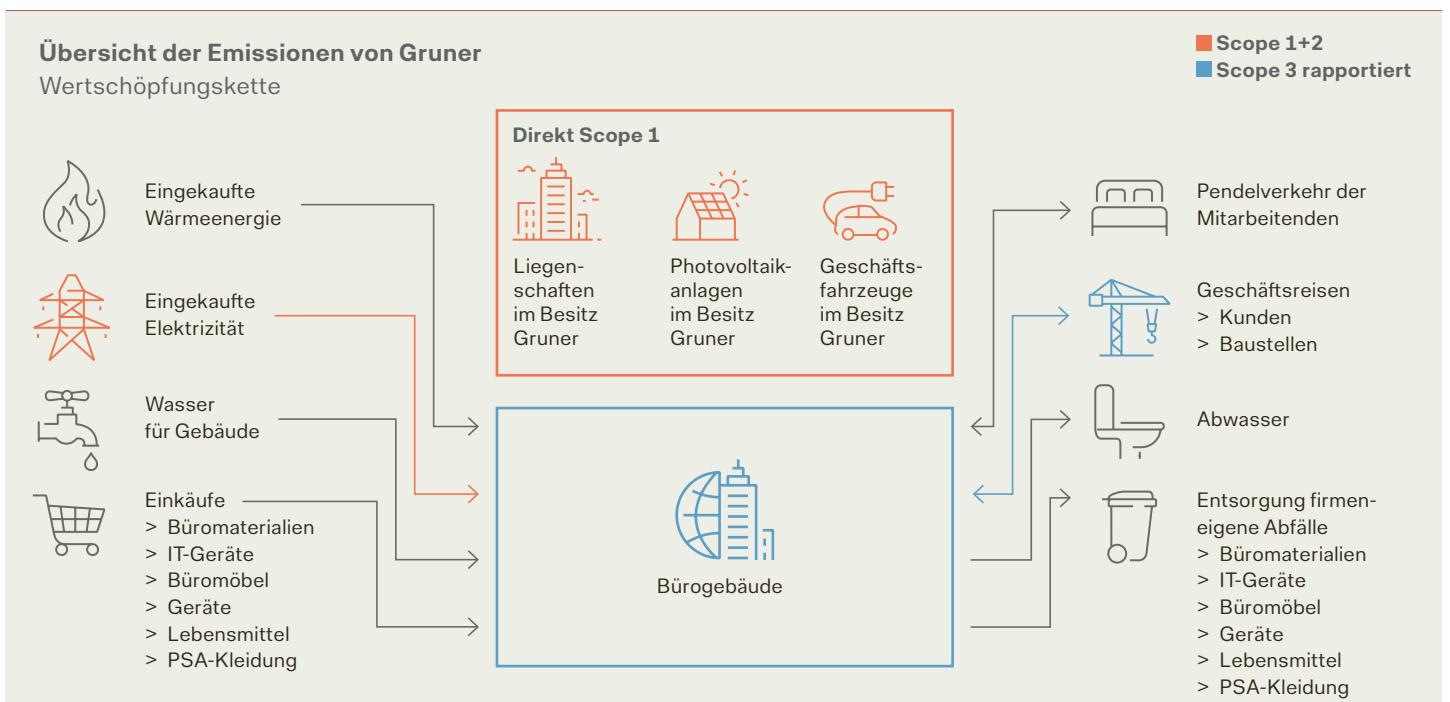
Übersicht der Emissionen von Gruner
Wertschöpfungskette

Scope 1+2
Scope 3 rapportiert

Direkt Scope 1

Liegenschaften im Besitz Gruner

Photovoltaikanlagen im Besitz Gruner

Geschäftsfahrzeuge im Besitz Gruner

Eingekaufte Wärmeenergie

Eingekaufte Elektrizität

Wasser für Gebäude

Einkäufe
> Büromaterialien
> IT-Geräte
> Büromöbel
> Geräte
> Lebensmittel
> PSA-Kleidung

Bürogebäude

Pendelverkehr der Mitarbeitenden

Geschäftsreisen
> Kunden
> Baustellen

Abwasser

Entsorgung firmeneigene Abfälle
> Büromaterialien
> IT-Geräte
> Büromöbel
> Geräte
> Lebensmittel
> PSA-Kleidung